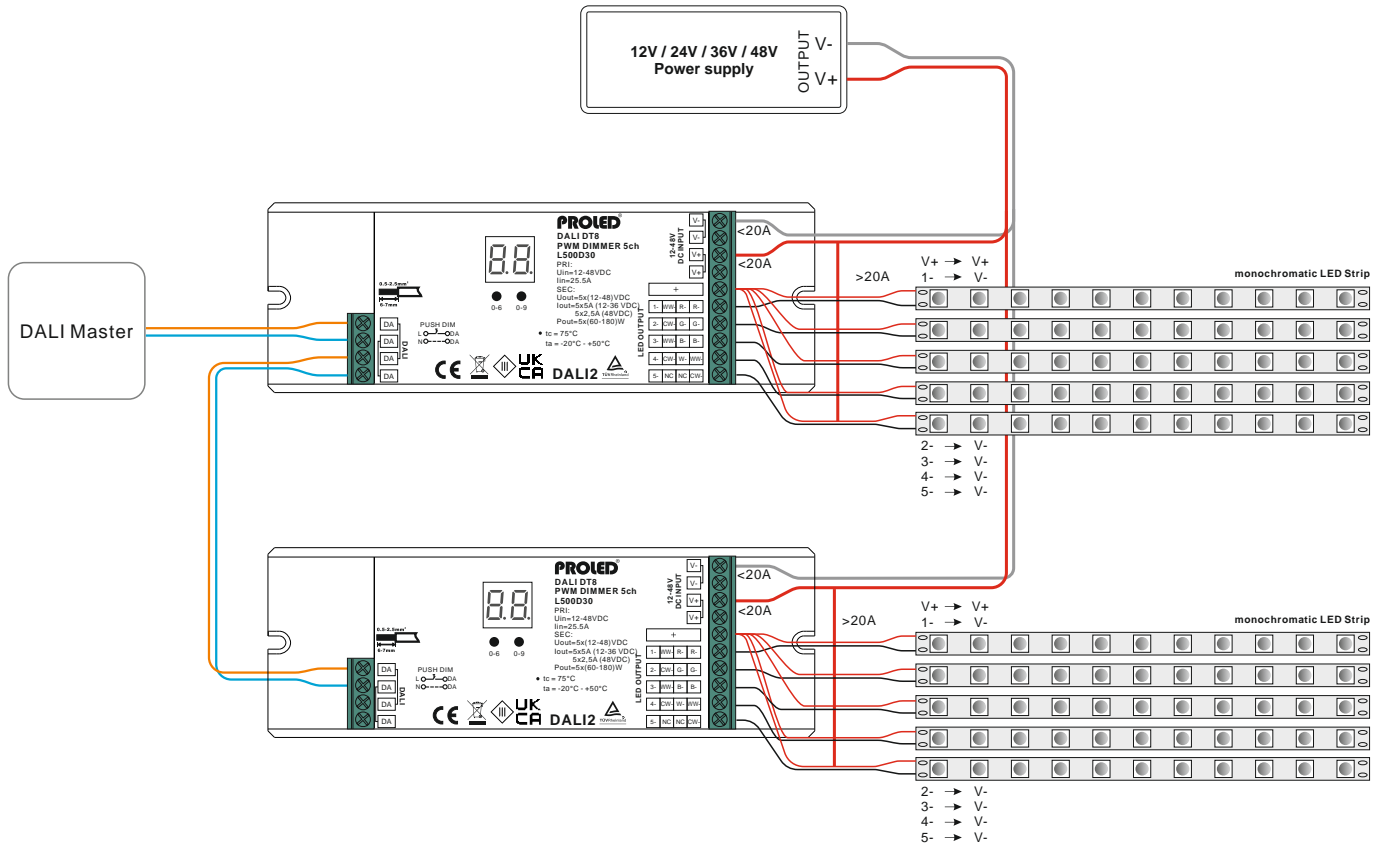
12V / 24V / 36V / 48V
Power supply
OUTPUT V-
V+

DALI Master

PROLED
DALI DT8
PWM DIMMER 5ch
L500D30
PRI:
Uin=12-48VDC
Iin=25.5A
SEC:
Uout=5x(12-48)VDC
Iout=5x5A (12-36 VDC)
5x2,5A (48VDC)
Pout=5x(60-180)W
0-6 0-9
tc = 75°C
ta = -20°C - +50°C
0.5-2.5mm²
6-7mm
PUSH DIM
L DA
N DA
DALI
DA
DA
DA
DA
CE UK CA DALI2
12-48V DC INPUT
V-
V-
V+
V+
<20A
<20A
+
LED OUTPUT
1- WW- R- R-
2- CW- G- G-
3- WW- B- B-
4- CW- W- WW-
5- NC NC CW-
>20A
V+ → V+
1- → V-
monochromatic LED Strip
2- → V-
3- → V-
4- → V-
5- → V-

PROLED
DALI DT8
PWM DIMMER 5ch
L500D30
PRI:
Uin=12-48VDC
Iin=25.5A
SEC:
Uout=5x(12-48)VDC
Iout=5x5A (12-36 VDC)
5x2,5A (48VDC)
Pout=5x(60-180)W
0-6 0-9
tc = 75°C
ta = -20°C - +50°C
0.5-2.5mm²
6-7mm
PUSH DIM
L DA
N DA
DALI
DA
DA
DA
DA
CE UK CA DALI2
12-48V DC INPUT
V-
V-
V+
V+
<20A
<20A
+
LED OUTPUT
1- WW- R- R-
2- CW- G- G-
3- WW- B- B-
4- CW- W- WW-
5- NC NC CW-
>20A
V+ → V+
1- → V-
monochromatic LED Strip
2- → V-
3- → V-
4- → V-
5- → V-